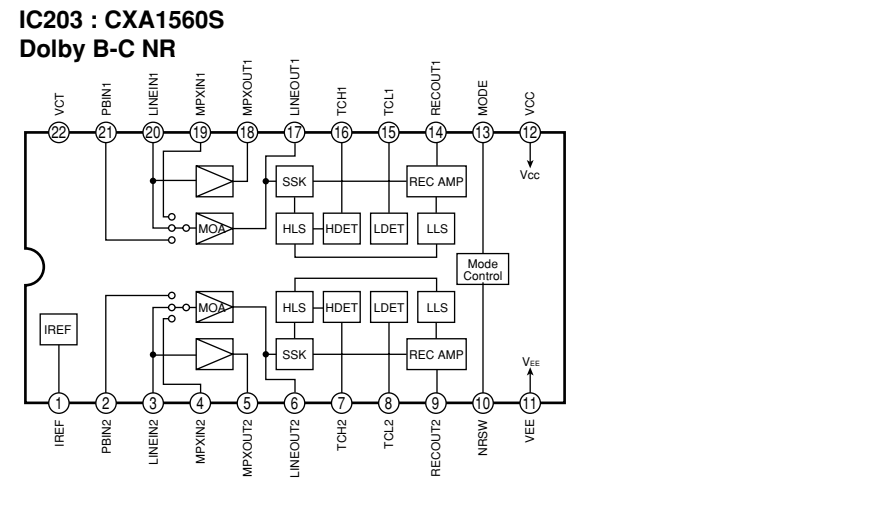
IC203 : CXA1560S
Dolby B-C NR

VCT PBIN1 LINEIN1 MPXIN1 MPXOUT1 LINEOUT1 TCH1 TCL1 RECOUT1 MODE VCC

22 21 20 19 18 17 16 15 14 13 12

Vcc

SSK REC AMP

MOA HLS HDET LDET LLS

Mode Control

MOA HLS HDET LDET LLS

IREF

SSK REC AMP

$V_{EE}$

1 2 3 4 5 6 7 8 9 10 11

IREF PBIN2 LINEIN2 MPXIN2 MPXOUT2 LINEOUT2 TCH2 TCL2 RECOUT2 NRSW VEE